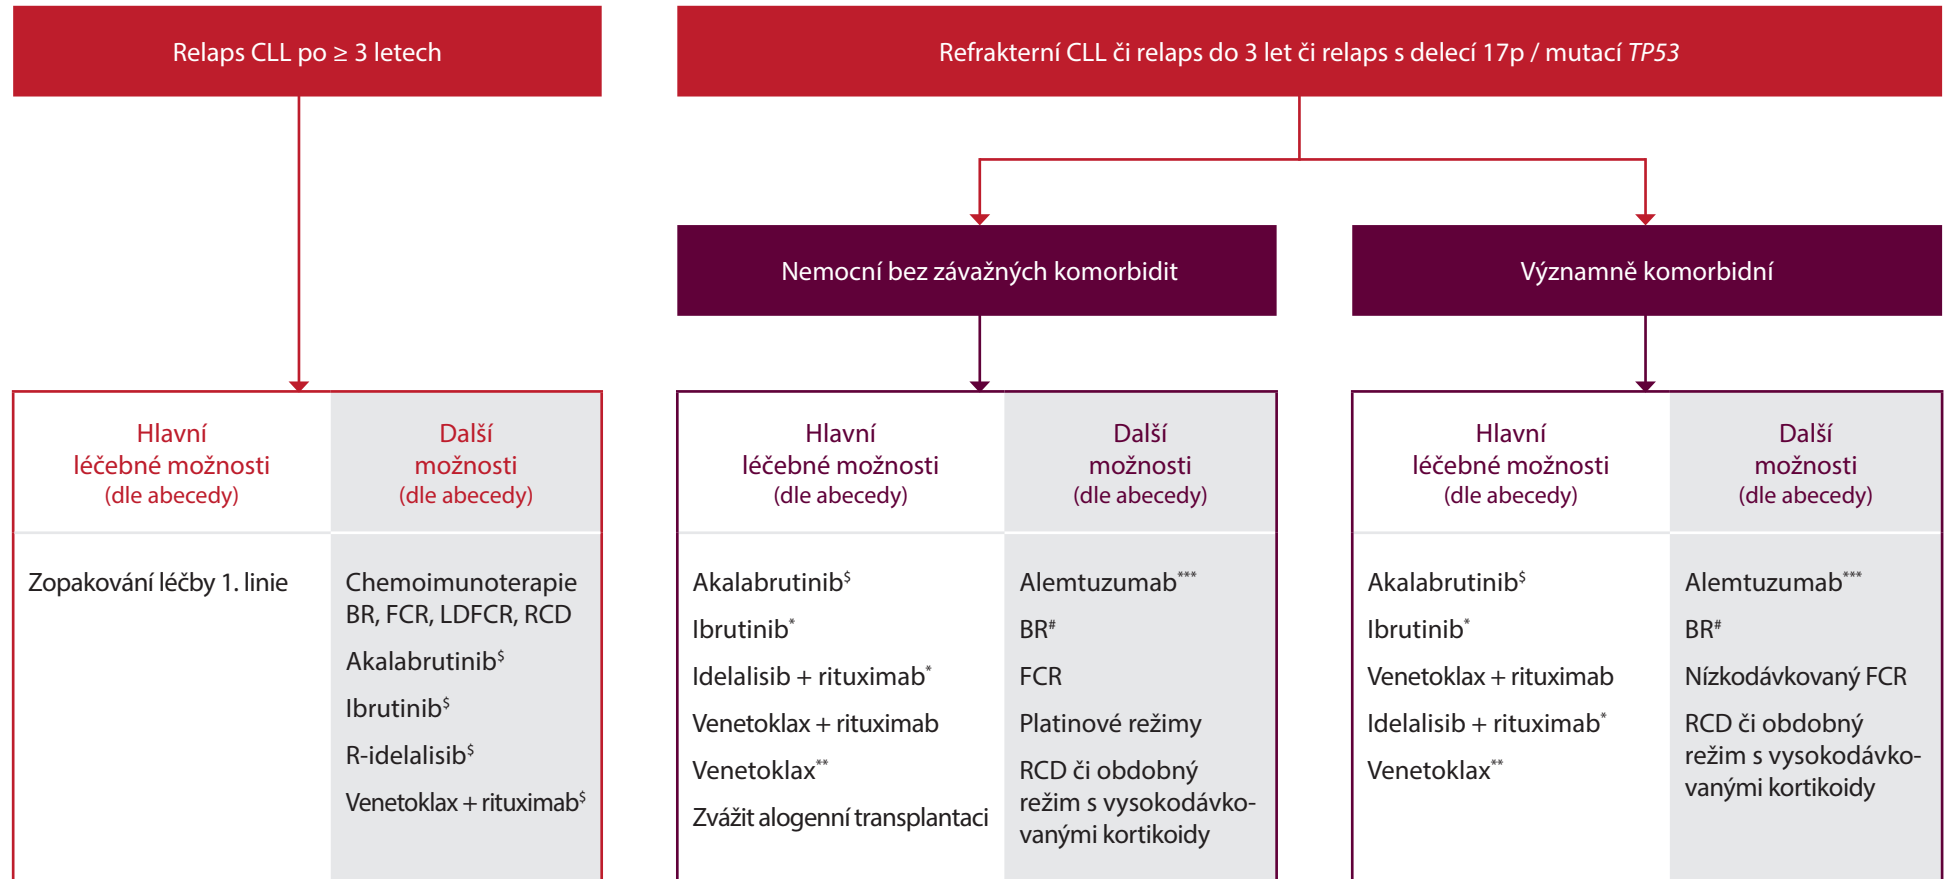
Relaps CLL po ≥ 3 letech

Refrakterní CLL či relaps do 3 let či relaps s delecí 17p / mutací *TP53*

Nemocní bez závažných komorbidit

Významně komorbidní

| Hlavní léčebné možnosti (dle abecedy) | Další možnosti (dle abecedy) |
|---|---|
| Zopakování léčby 1. linie | Chemoimunoterapie BR, FCR, LDFCR, RCD<br>Akalabrutinib$^{\$}$<br>Ibrutinib$^{\$}$<br>R-idelalisib$^{\$}$<br>Venetoklax + rituximab$^{\$}$ |

| Hlavní léčebné možnosti (dle abecedy) | Další možnosti (dle abecedy) |
|---|---|
| Akalabrutinib$^{\$}$<br>Ibrutinib$^{*}$<br>Idelalisib + rituximab$^{*}$<br>Venetoklax + rituximab<br>Venetoklax$^{**}$<br>Zvážit alogenní transplantaci | Alemtuzumab$^{***}$<br>BR$^{\#}$<br>FCR<br>Platinové režimy<br>RCD či obdobný režim s vysokodávkovanými kortikoidy |

| Hlavní léčebné možnosti (dle abecedy) | Další možnosti (dle abecedy) |
|---|---|
| Akalabrutinib$^{\$}$<br>Ibrutinib$^{*}$<br>Venetoklax + rituximab<br>Idelalisib + rituximab$^{*}$<br>Venetoklax$^{**}$ | Alemtuzumab$^{***}$<br>BR$^{\#}$<br>Nízkodávkovaný FCR<br>RCD či obdobný režim s vysokodávkovanými kortikoidy |